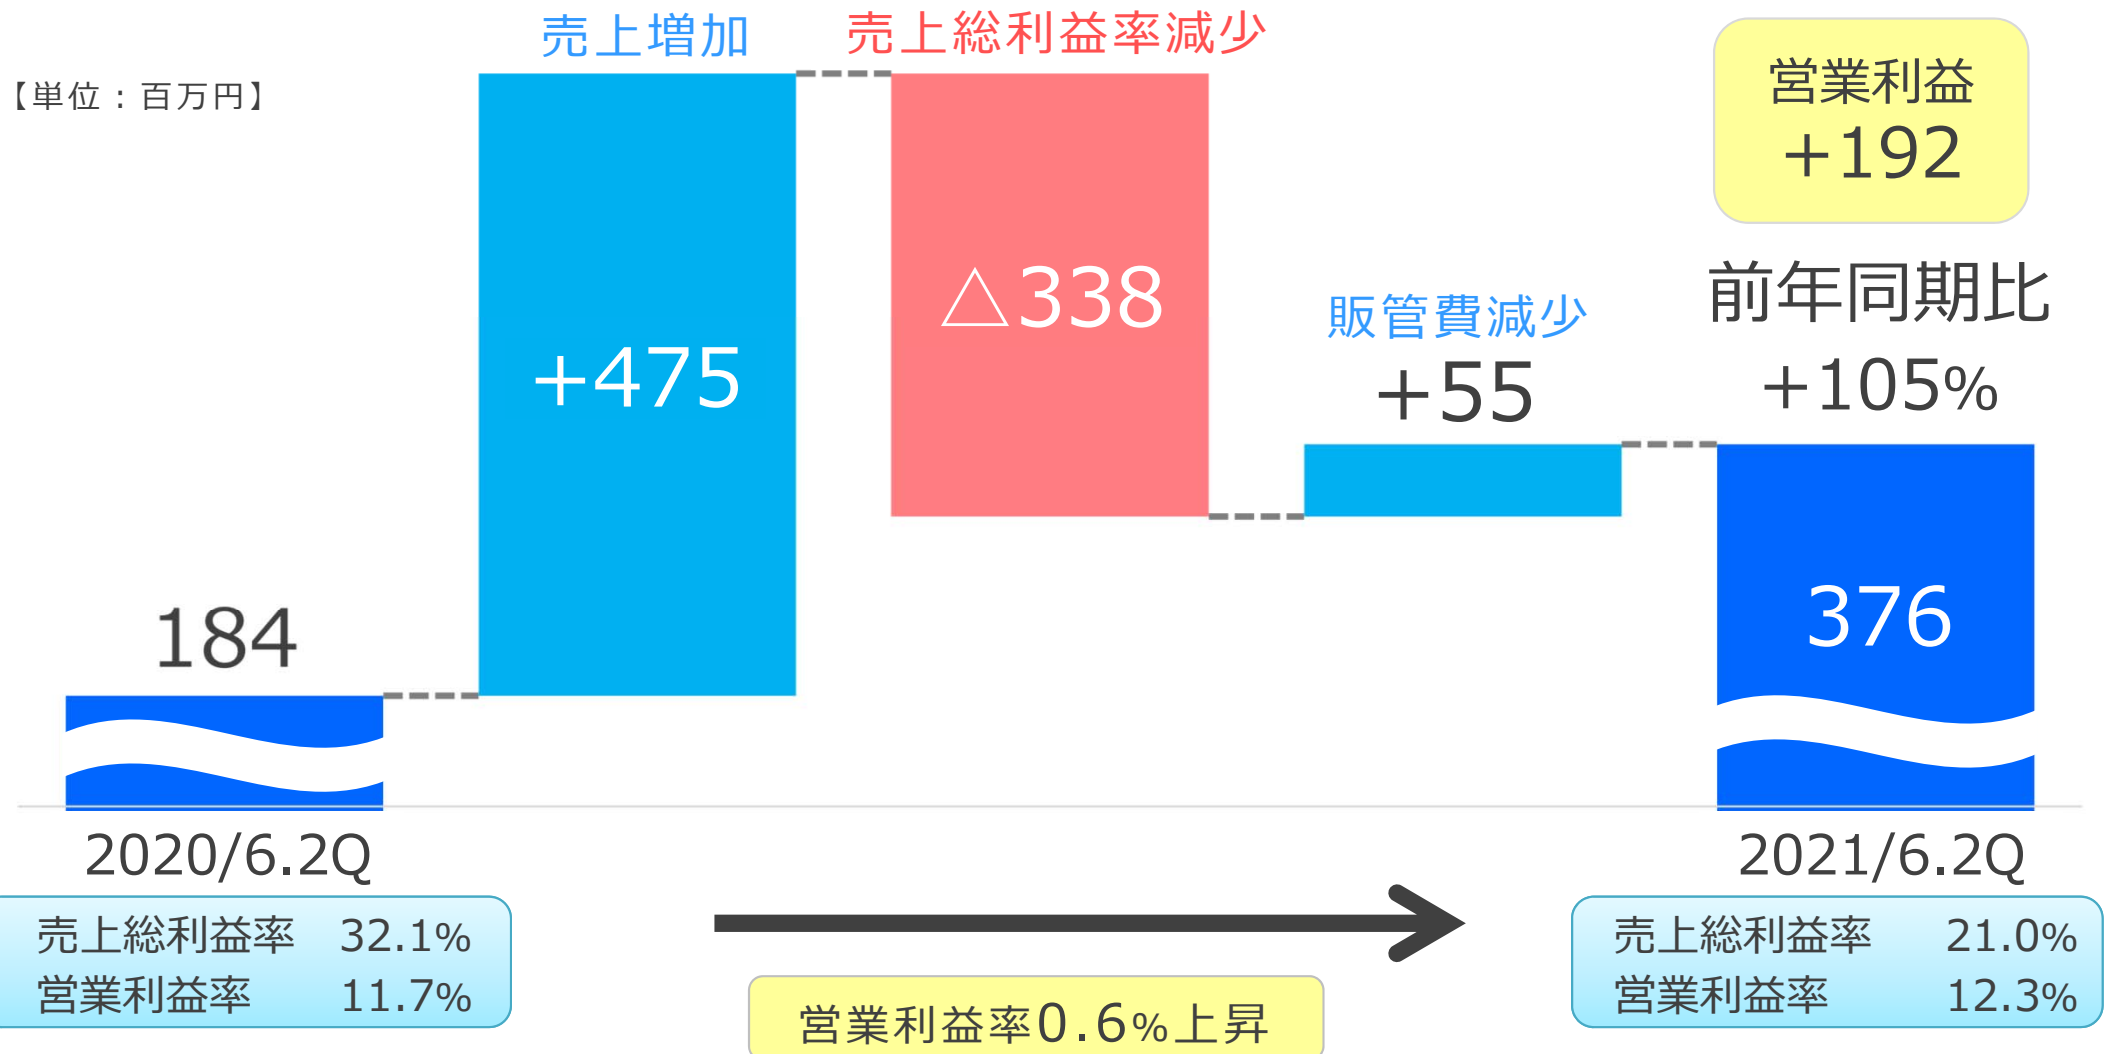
【単位：百万円】

売上増加

+475

売上総利益率減少

△338

販管費減少
+55

営業利益
+192

前年同期比
+105%

184

376

2020/6.2Q

2021/6.2Q

売上総利益率 32.1%
営業利益率 11.7%

営業利益率0.6%上昇

売上総利益率 21.0%
営業利益率 12.3%